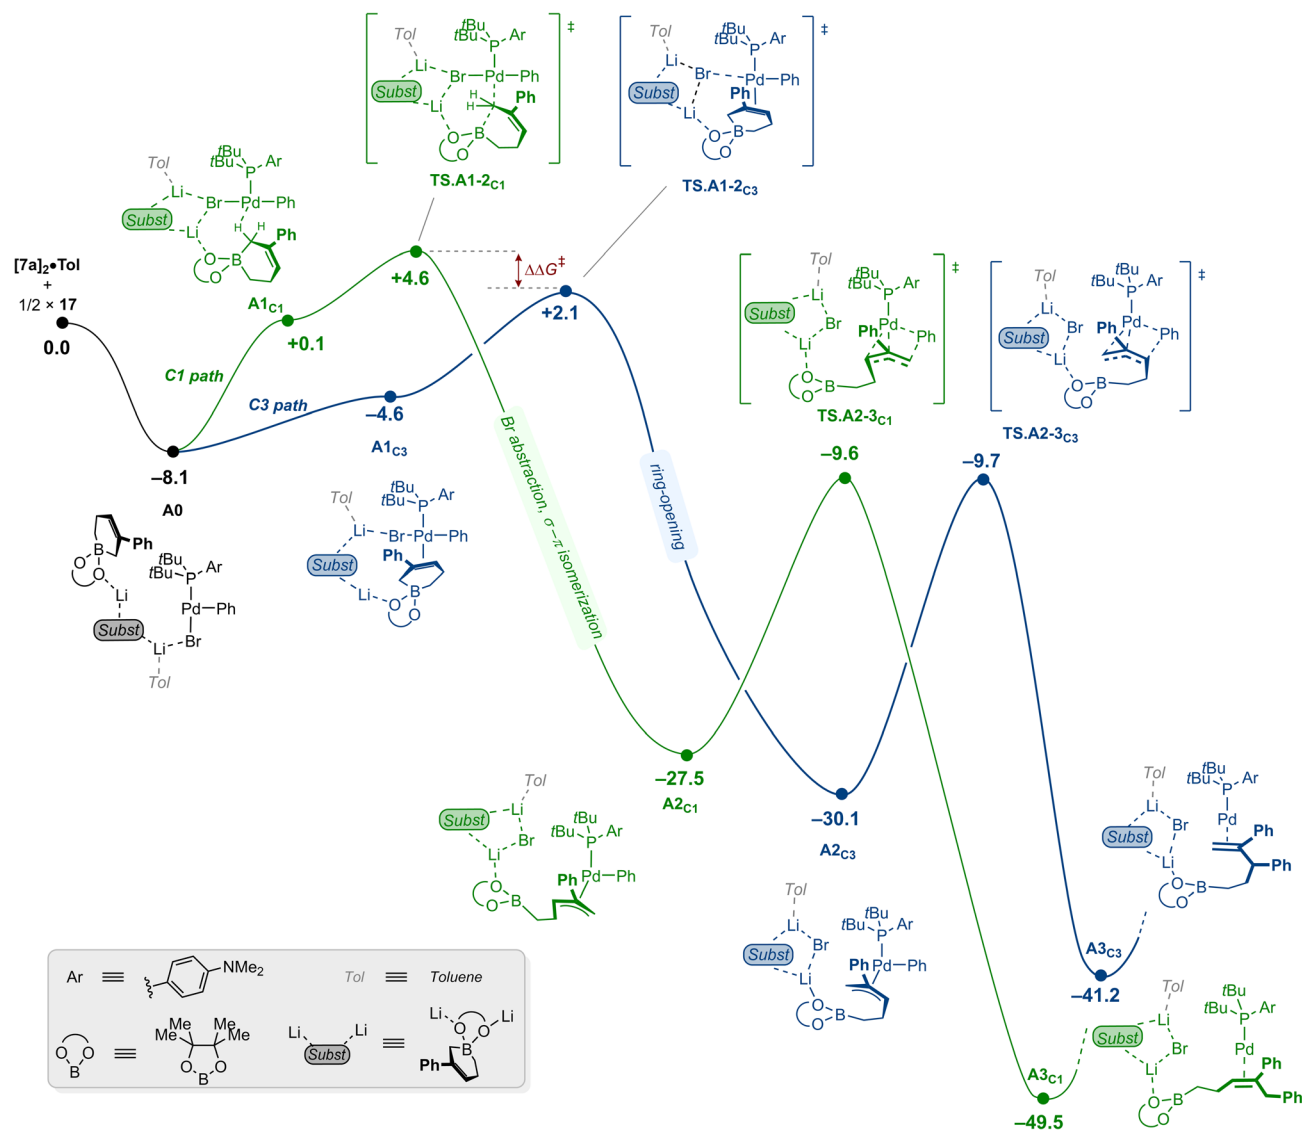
Tol
tBu
tBu P Ar
Li Br Pd Ph
Subst
H
H Ph
Li
O B
O
‡
TS.A1-2$_{C1}$

Tol
tBu
tBu P Ar
Li Br Pd Ph
Subst
Ph
Li
O B
O
‡
TS.A1-2$_{C3}$

Tol
tBu
tBu P Ar
Li Br Pd Ph
Subst
H H Ph
Li
O B
O
A1$_{C1}$

[7a]$_2$•Tol
+
1/2 × 17
0.0

+4.6
ΔΔG‡
+2.1
+0.1
C1 path
C3 path
−4.6
A1$_{C3}$
−8.1
A0

Br abstraction, σ–π isomerization
ring-opening

Tol
tBu
tBu P Ar
Li
Subst
Br
Ph Pd
Ph
Li
O B
O
‡
TS.A2-3$_{C1}$

Tol
tBu
tBu P Ar
Li
Subst
Br
Ph Pd
Ph
Li
O B
O
‡
TS.A2-3$_{C3}$

−9.6
−9.7

B Ph
O
O
tBu
tBu P Ar
Li
Pd Ph
Subst
Li Br
Tol

Tol
tBu
tBu P Ar
Li Br Pd Ph
Subst
Ph
Li O B
O

Tol
Subst
Li
Br
tBu
tBu P Ar
Li
Ph Pd Ph
O B
O
−27.5
A2$_{C1}$

−30.1
A2$_{C3}$

Tol
tBu
tBu P Ar
Li
Subst
Br
Pd
Ph
Ph
Li
O B
O
A3$_{C3}$
−41.2

Tol
tBu
tBu P Ar
Li
Br
Subst
Ph Pd Ph
Li
O B
O

Tol
tBu
tBu P Ar
Subst
Li
Br
Pd
Ph
Li
Ph
O B
O
A3$_{C1}$
−49.5

Ar ≡ NMe$_2$   Tol ≡ Toluene
O O B ≡ Me Me Me Me O B O   Li Subst Li ≡ Li O O Li B Ph